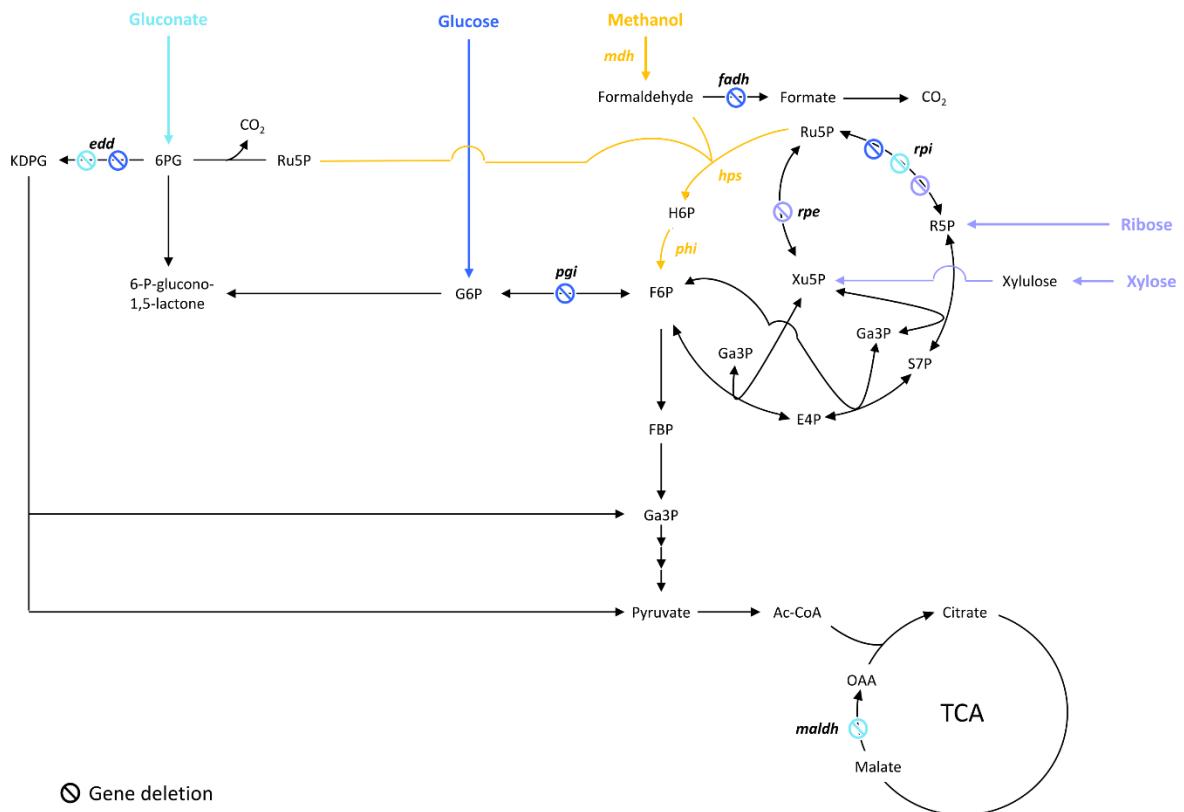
Gluconate
Glucose
Methanol
mdh
fadh
Formaldehyde
Formate
$CO_2$
$CO_2$
KDPG
edd
6PG
Ru5P
Ru5P
rpi
hps
H6P
rpe
R5P
Ribose
phi
6-P-glucono-1,5-lactone
G6P
pgi
F6P
Xu5P
Xylulose
Xylose
Ga3P
Ga3P
S7P
E4P
FBP
Ga3P
Pyruvate
Ac-CoA
Citrate
OAA
TCA
maldh
Malate
Gene deletion